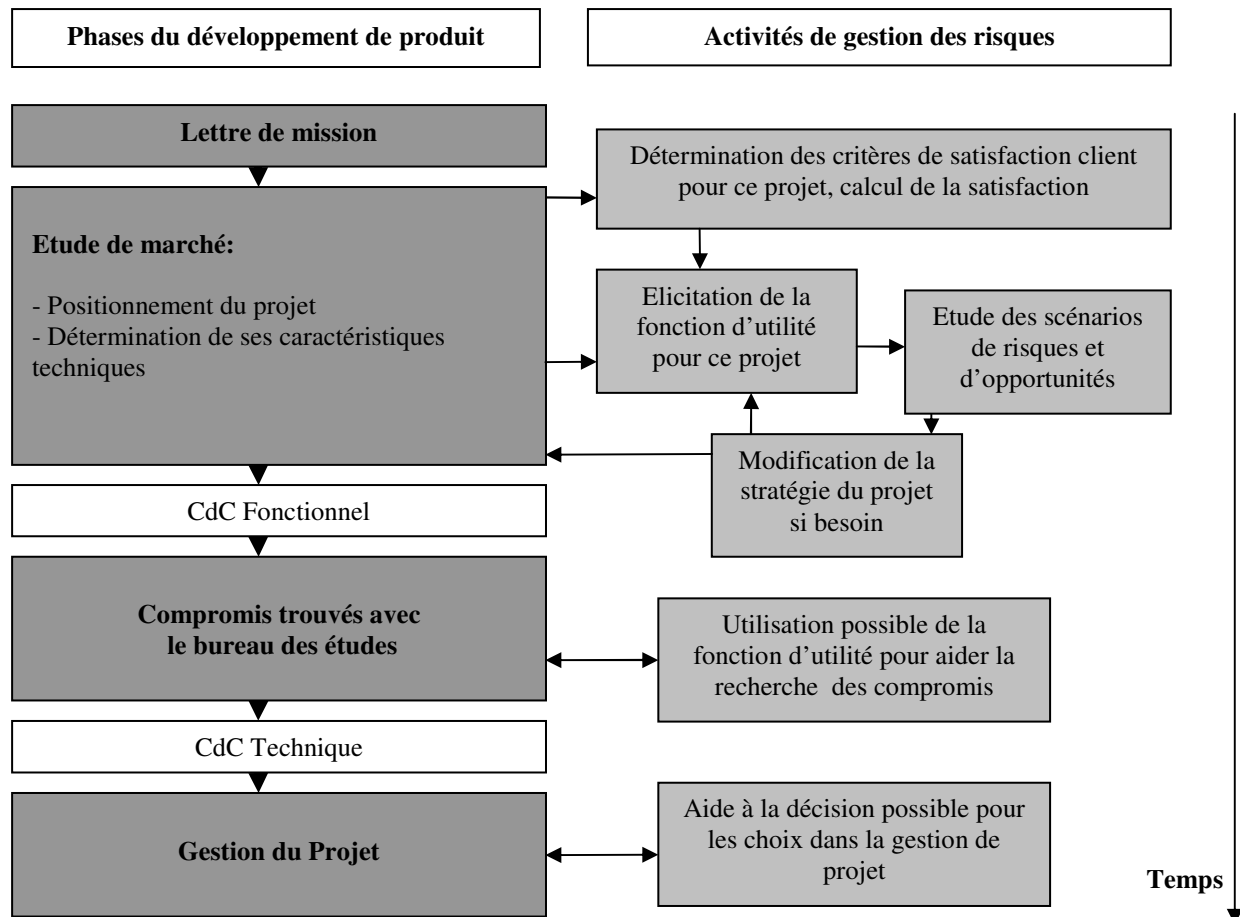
**Phases du développement de produit**

**Activités de gestion des risques**

**Lettre de mission**

Détermination des critères de satisfaction client pour ce projet, calcul de la satisfaction

**Etude de marché:**

- Positionnement du projet
- Détermination de ses caractéristiques techniques

Elicitation de la fonction d'utilité pour ce projet

Etude des scénarios de risques et d'opportunités

Modification de la stratégie du projet si besoin

CdC Fonctionnel

**Compromis trouvés avec le bureau des études**

Utilisation possible de la fonction d'utilité pour aider la recherche des compromis

CdC Technique

**Gestion du Projet**

Aide à la décision possible pour les choix dans la gestion de projet

**Temps**